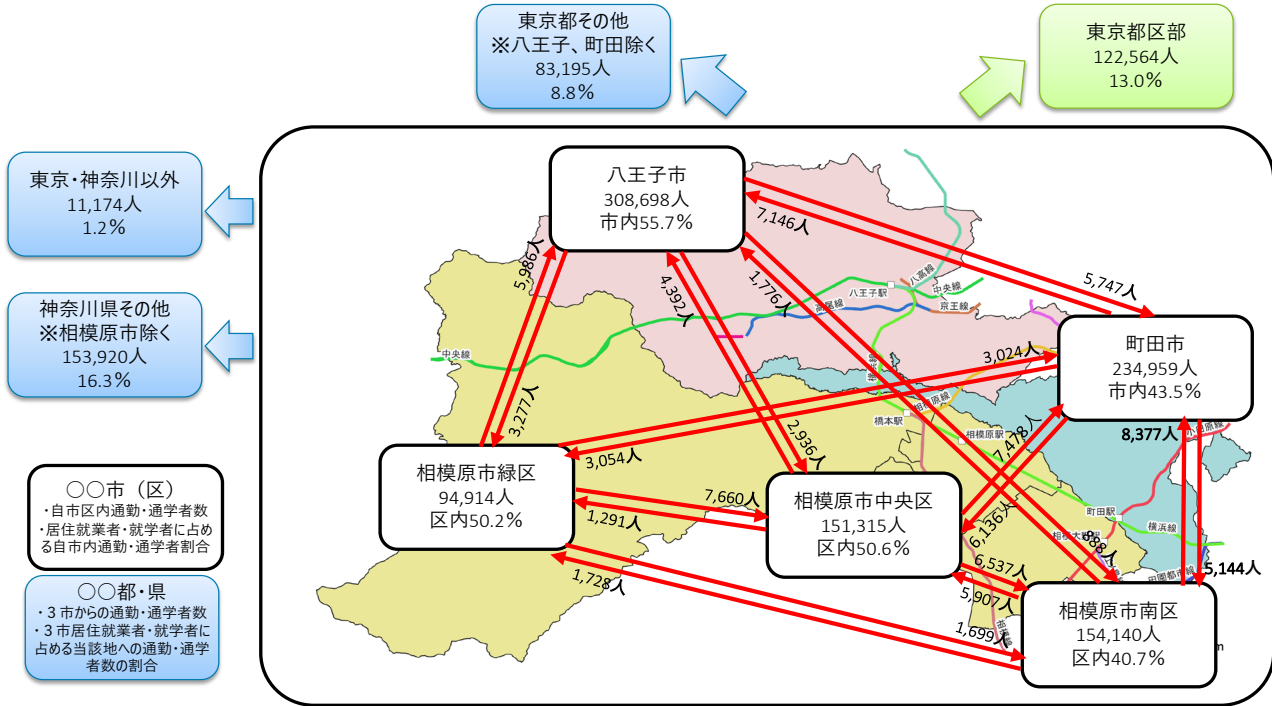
東京都その他
※八王子、町田除く
83,195人
8.8%

東京都区部
122,564人
13.0%

東京・神奈川以外
11,174人
1.2%

神奈川県その他
※相模原市除く
153,920人
16.3%

○○市（区）
・自市区内通勤・通学者数
・居住就業者・就学者に占める自市内通勤・通学者割合

○○都・県
・３市からの通勤・通学者数
・３市居住就業者・就学者に占める当該地への通勤・通学者数の割合

八王子市
308,698人
市内55.7%

町田市
234,959人
市内43.5%

相模原市緑区
94,914人
区内50.2%

相模原市中央区
151,315人
区内50.6%

相模原市南区
154,140人
区内40.7%

7,146人
5,747人
5,986人
4,392人
1,776人
3,277人
2,936人
3,024人
3,054人
7,478人
8,377人
7,660人
1,291人
6,136人
988人
5,144人
6,537人
5,907人
1,728人
1,699人

中央線
八王子駅
八高線
中央線
京王線
横浜線
相模原線
橋本駅
相模原駅
町田駅
小田急線
田園都市線
相模大野駅